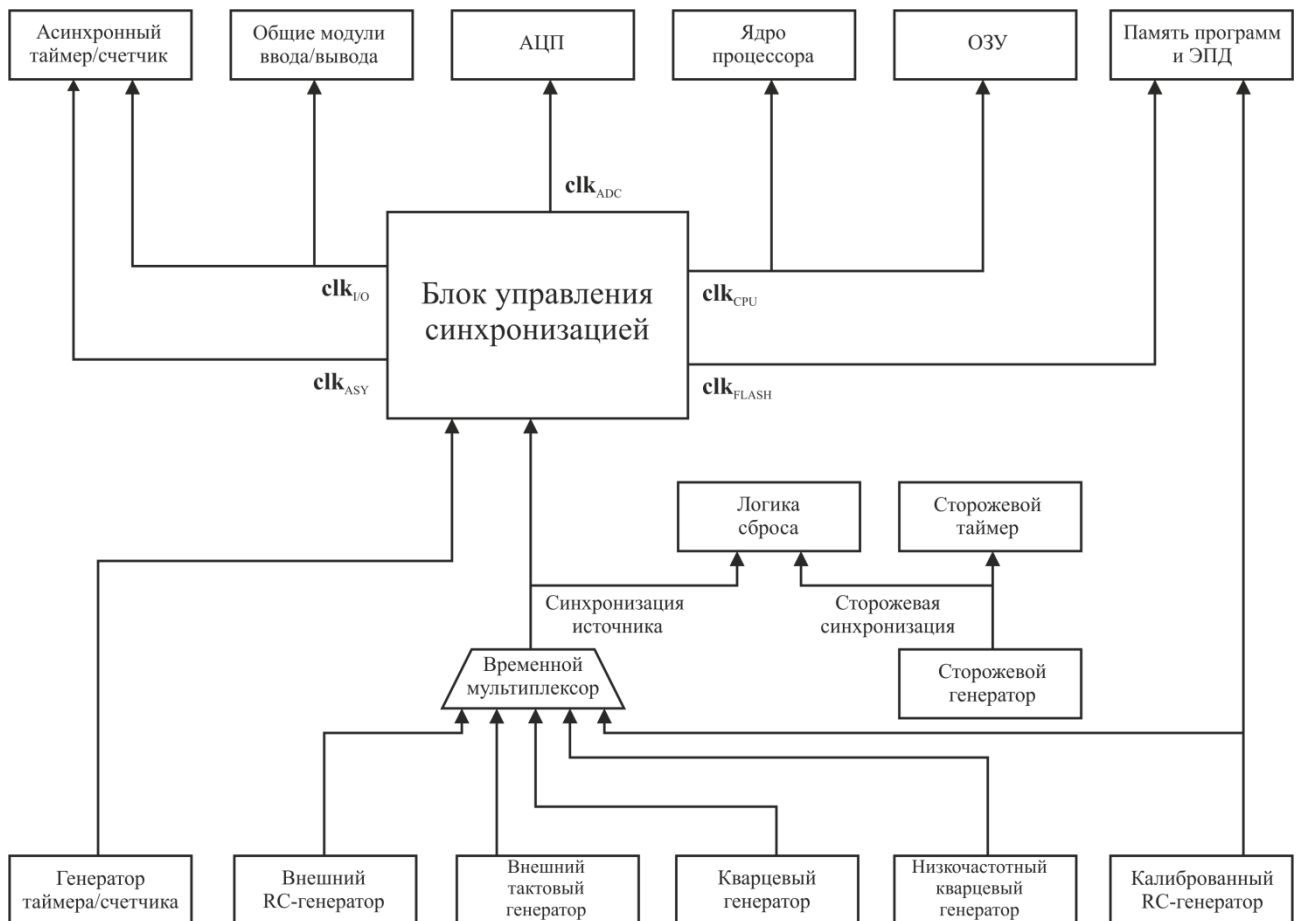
Асинхронный таймер/счетчик

Общие модули ввода/вывода

АЦП

Ядро процессора

ОЗУ

Память программ и ЭПД

$\mathbf{clk}_{ADC}$

$\mathbf{clk}_{I/O}$

Блок управления синхронизацией

$\mathbf{clk}_{CPU}$

$\mathbf{clk}_{ASY}$

$\mathbf{clk}_{FLASH}$

Логика сброса

Сторожевой таймер

Синхронизация источника

Сторожевая синхронизация

Временной мультиплексор

Сторожевой генератор

Генератор таймера/счетчика

Внешний RC-генератор

Внешний тактовый генератор

Кварцевый генератор

Низкочастотный кварцевый генератор

Калиброванный RC-генератор